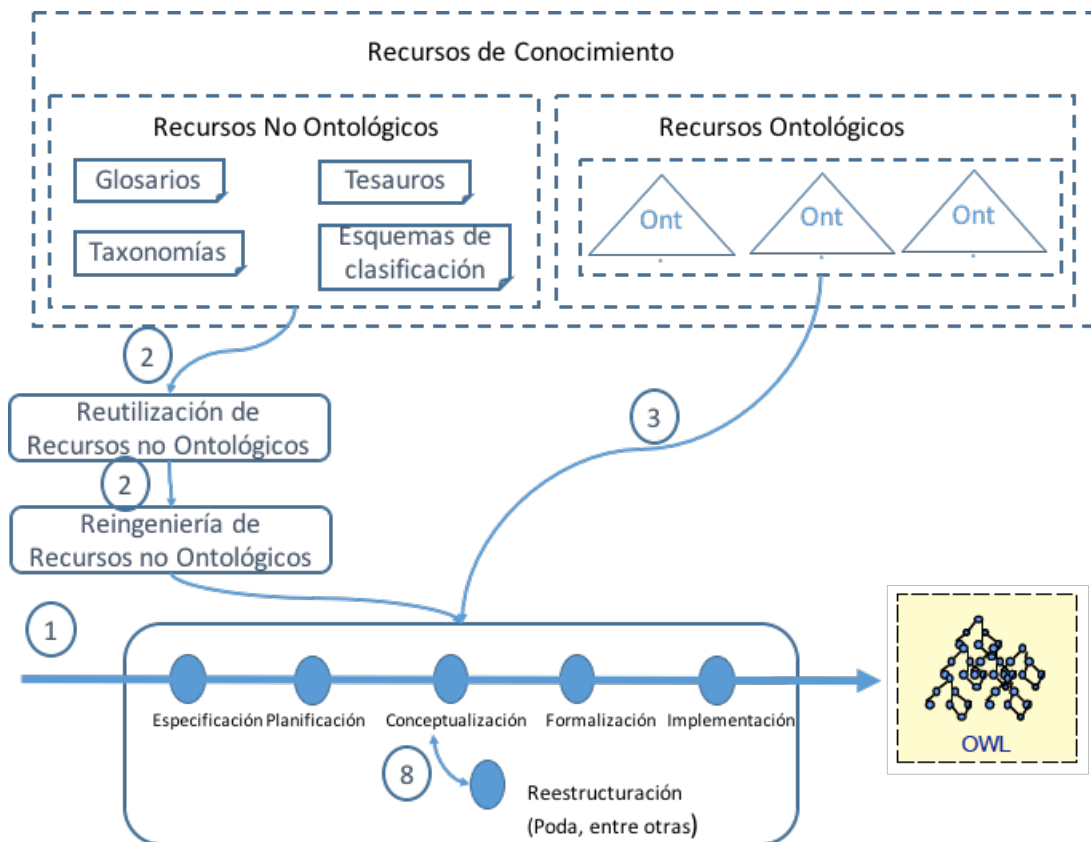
Recursos de Conocimiento

Recursos No Ontológicos

Glosarios

Tesauros

Taxonomías

Esquemas de clasificación

Recursos Ontológicos

Ont

Ont

Ont

2

Reutilización de Recursos no Ontológicos

2

Reingeniería de Recursos no Ontológicos

3

1

Especificación Planificación Conceptualización Formalización Implementación

8

Reestructuración (Poda, entre otras)

OWL